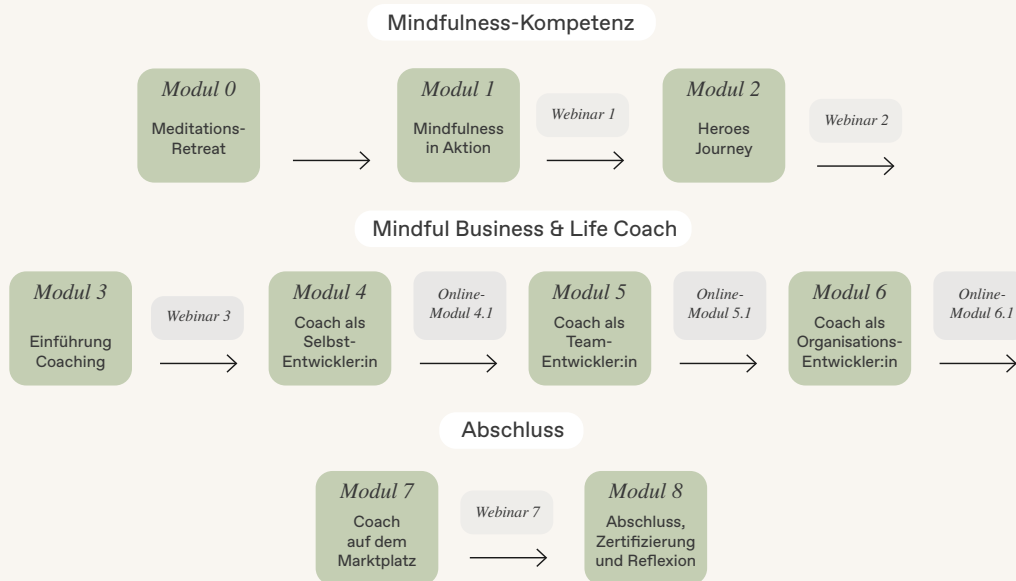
Mindfulness-Kompetenz

Modul 0
Meditations-Retreat

Modul 1
Mindfulness in Aktion

Webinar 1

Modul 2
Heroes Journey

Webinar 2

Mindful Business & Life Coach

Modul 3
Einführung Coaching

Webinar 3

Modul 4
Coach als Selbst-Entwickler:in

Online-Modul 4.1

Modul 5
Coach als Team-Entwickler:in

Online-Modul 5.1

Modul 6
Coach als Organisations-Entwickler:in

Online-Modul 6.1

Abschluss

Modul 7
Coach auf dem Marktplatz

Webinar 7

Modul 8
Abschluss, Zertifizierung und Reflexion